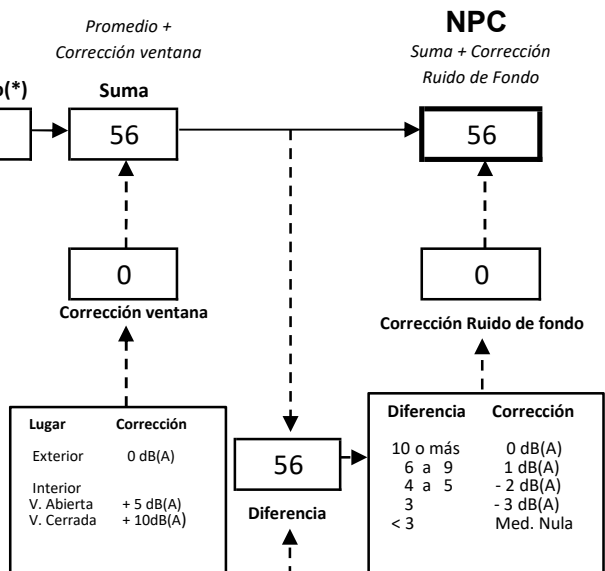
o(*)

Promedio + Corrección ventana

Suma

56

NPC

Suma + Corrección Ruido de Fondo

56

0

Corrección ventana

0

Corrección Ruido de fondo

| Lugar | Corrección |
|---|---|
| Exterior | 0 dB(A) |
| Interior | |
| V. Abierta | + 5 dB(A) |
| V. Cerrada | + 10dB(A) |

56

Diferencia

| Diferencia | Corrección |
|---|---|
| 10 o más | 0 dB(A) |
| 6 a 9 | 1 dB(A) |
| 4 a 5 | - 2 dB(A) |
| 3 | - 3 dB(A) |
| < 3 | Med. Nula |